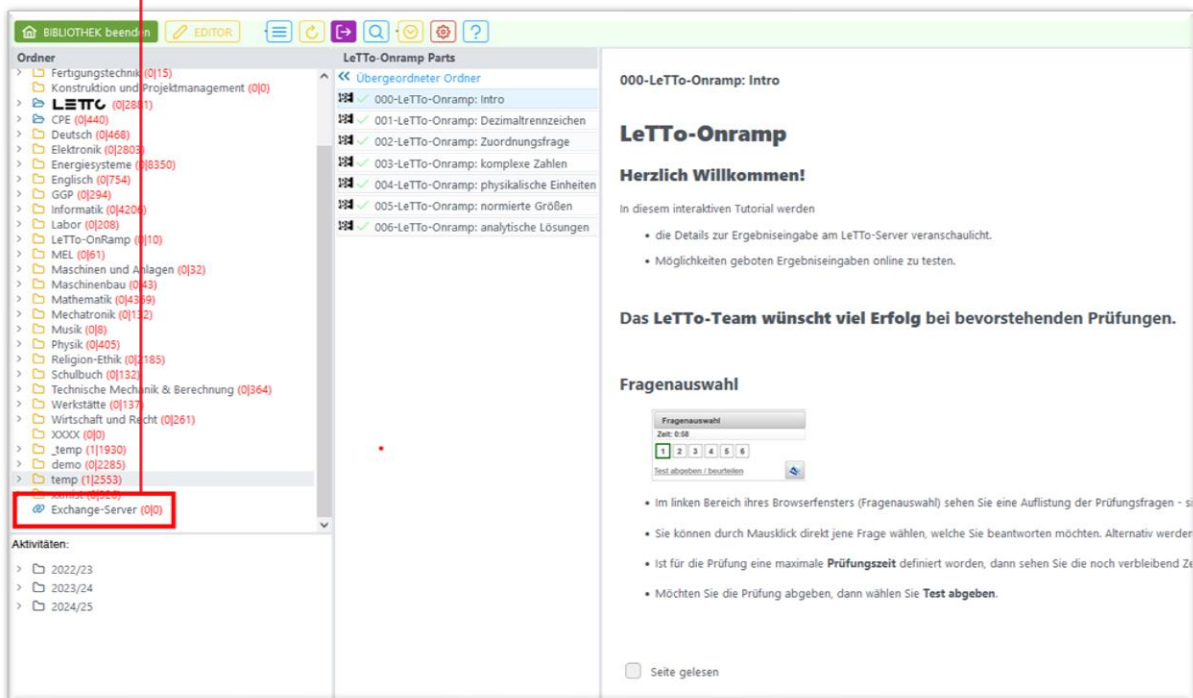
BIBLIOTHEK beenden EDITOR

Ordner
Fertigungstechnik (0|15)
Konstruktion und Projektmanagement (0|0)
LETTO (0|2881)
CPE (0|440)
Deutsch (0|468)
Elektronik (0|2803)
Energiesysteme (0|8350)
Englisch (0|754)
GGP (0|294)
Informatik (0|4206)
Labor (0|208)
LeTTo-OnRamp (0|10)
MEL (0|61)
Maschinen und Anlagen (0|32)
Maschinenbau (0|43)
Mathematik (0|4369)
Mechatronik (0|132)
Musik (0|8)
Physik (0|405)
Religion-Ethik (0|2185)
Schulbuch (0|132)
Technische Mechanik & Berechnung (0|364)
Werkstätte (0|137)
Wirtschaft und Recht (0|261)
XXXX (0|0)
_temp (1|1930)
demo (0|2285)
temp (1|2553)
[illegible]
Exchange-Server (0|0)

Aktivitäten:
2022/23
2023/24
2024/25

LeTTo-Onramp Parts
Übergeordneter Ordner
000-LeTTo-Onramp: Intro
001-LeTTo-Onramp: Dezimaltrennzeichen
002-LeTTo-Onramp: Zuordnungsfrage
003-LeTTo-Onramp: komplexe Zahlen
004-LeTTo-Onramp: physikalische Einheiten
005-LeTTo-Onramp: normierte Größen
006-LeTTo-Onramp: analytische Lösungen

000-LeTTo-Onramp: Intro

LeTTo-Onramp

Herzlich Willkommen!

In diesem interaktiven Tutorial werden

• die Details zur Ergebniseingabe am LeTTo-Server veranschaulicht.
• Möglichkeiten geboten Ergebniseingaben online zu testen.

Das LeTTo-Team wünscht viel Erfolg bei bevorstehenden Prüfungen.

Fragenauswahl

Fragenauswahl
Zeit: 0:58
1 2 3 4 5 6
Test abgeben / beurteilen

• Im linken Bereich ihres Browserfensters (Fragenauswahl) sehen Sie eine Auflistung der Prüfungsfragen - si
• Sie können durch Mausklick direkt jene Frage wählen, welche Sie beantworten möchten. Alternativ werder
• Ist für die Prüfung eine maximale Prüfungszeit definiert worden, dann sehen Sie die noch verbleibend Ze
• Möchten Sie die Prüfung abgeben, dann wählen Sie Test abgeben.

Seite gelesen